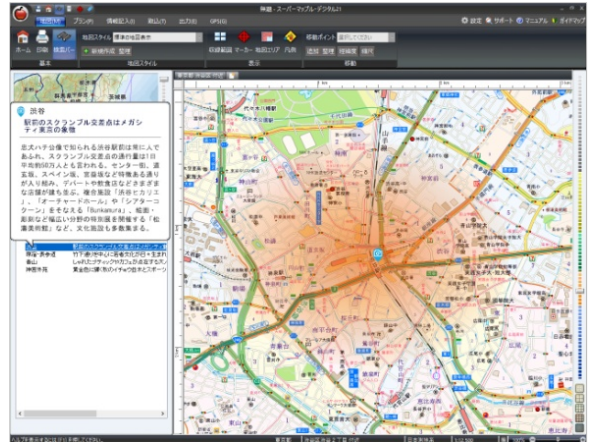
準備 - スーパーマップル・デジタル21

ファイル　プリンタ　情報記入の　検索(S)　出力(O)　GPS(G)

設定　サポート　マニュアル　ガイドマップ

ホーム　印刷　検索バー

地図スタイル　標準の地図表示

新規作成　管理

基本　地図スタイル

印刷範囲　マーカー　地図エリア　内容

表示

移動ポイント

追加　管理　移動案　経行

移動

渋谷

駅前のスクランブル交差点はメガシティ東京の象徴

忠犬ハチ公像で知られる渋谷駅前は常に人であふれ、スクランブル交差点の通行量は1日平均約50万人とも言われる。センター街、道玄坂、スペイン坂、宮益坂などが特徴ある通りが入り組み、デパートや飲食店などさまざまな店舗が建ち並ぶ。複合施設「渋谷ヒカリエ」、「オーチャードホール」や「シアターコクーン」をそなえる「Bunkamura」、複数・劇場など幅広い分野の作品展を開催する「松濤美術館」など、文化施設も多数ある。

駅前のスクランブル交差点はメガシティ

竹下通り界隈は若者文化の発信地

ケヤキ並木が続くおしゃれな大人の

黄金色に輝くイチョウ並木とスポーツ

山手

渋谷